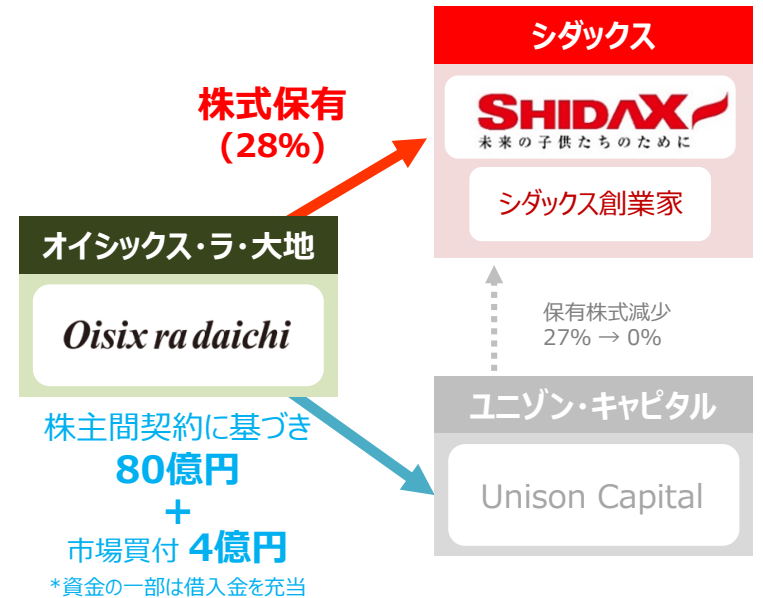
シダックス

株式保有
(28%)

SHIDAX
未来の子供たちのために

シダックス創業家

オイシックス・ラ・大地

Oisix ra daichi

保有株式減少
27% → 0%

ユニゾン・キャピタル

株主間契約に基づき
80億円
+
市場買付 4億円
*資金の一部は借入金を充当

Unison Capital